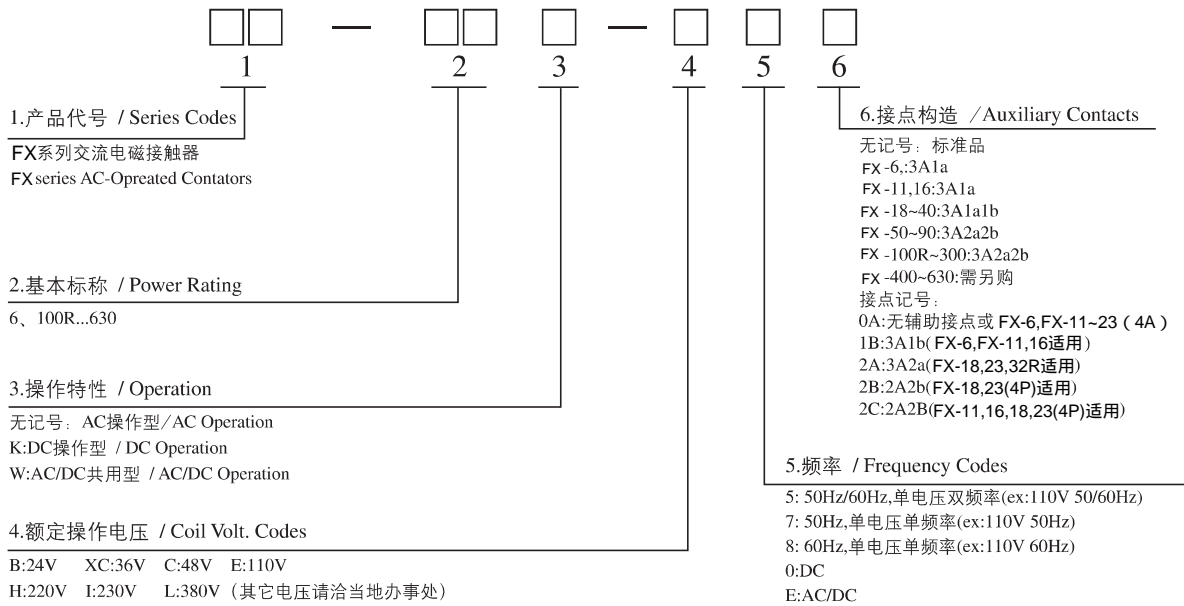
□□ — □□ □ — □ □ □
1 2 3 4 5 6

1.产品代号 / Series Codes
FX系列交流电磁接触器
FX series AC-Opreated Contators

2.基本标称 / Power Rating
6、100R...630

3.操作特性 / Operation
无记号：AC操作型／AC Operation
K:DC操作型 / DC Operation
W:AC/DC共用型 / AC/DC Operation

4.额定操作电压 / Coil Volt. Codes
B:24V XC:36V C:48V E:110V
H:220V I:230V L:380V（其它电压请洽当地办事处）

6.接点构造 ／Auxiliary Contacts
无记号：标准品
FX -6,:3A1a
FX -11,16:3A1a
FX -18~40:3A1a1b
FX -50~90:3A2a2b
FX -100R~300:3A2a2b
FX -400~630:需另购
接点记号：
0A:无辅助接点或 FX-6,FX-11~23（4A）
1B:3A1b( FX-6,FX-11,16适用)
2A:3A2a(FX-18,23,32R适用)
2B:2A2b(FX-18,23(4P)适用)
2C:2A2B(FX-11,16,18,23(4P)适用)

5.频率 / Frequency Codes
5: 50Hz/60Hz,单电压双频率(ex:110V 50/60Hz)
7: 50Hz,单电压单频率(ex:110V 50Hz)
8: 60Hz,单电压单频率(ex:110V 60Hz)
0:DC
E:AC/DC